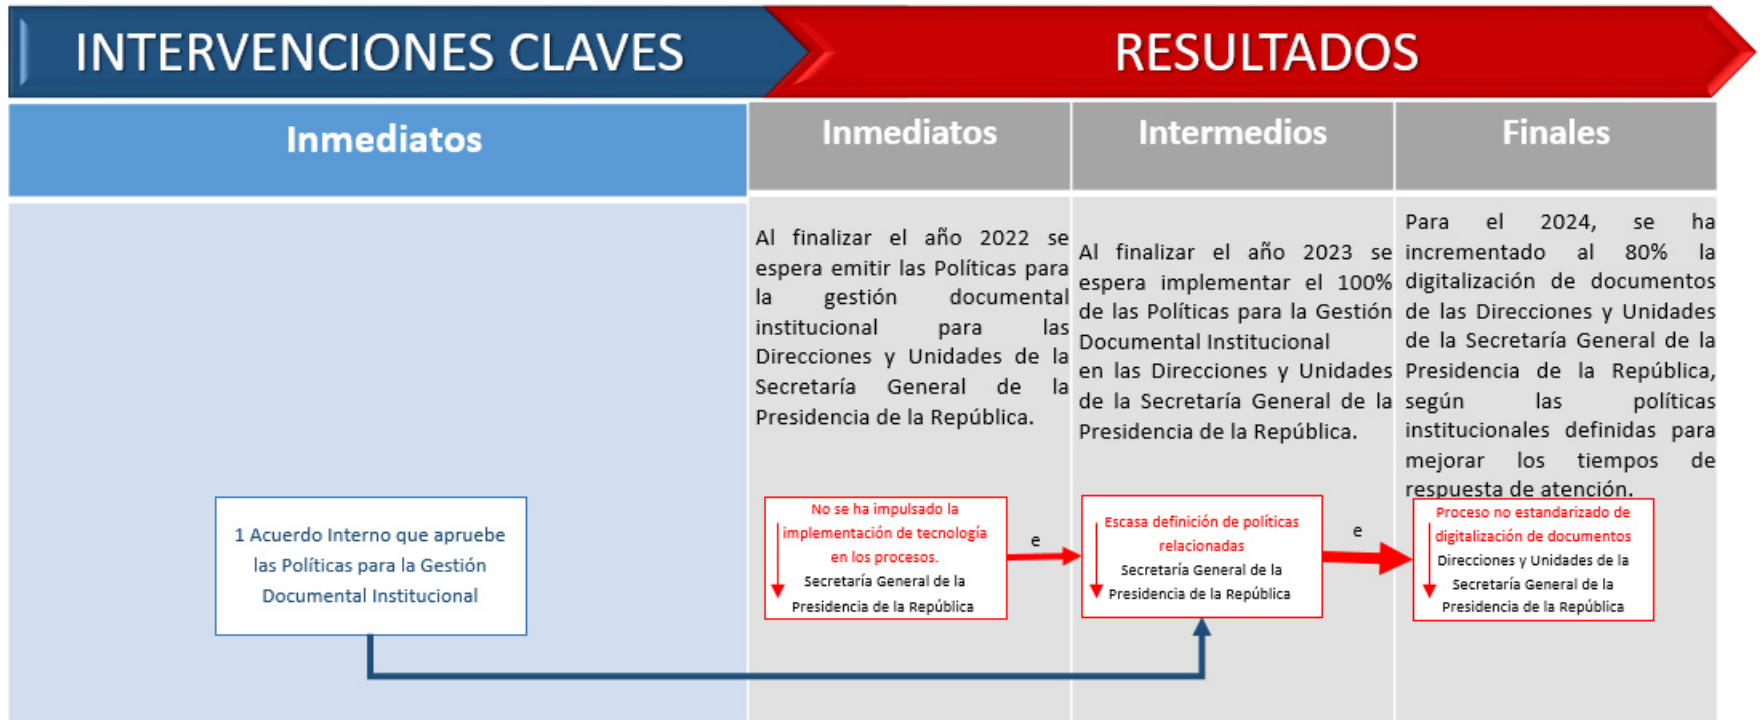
INTERVENCIONES CLAVES

RESULTADOS

| Inmediatos | Inmediatos | Intermedios | Finales |
|---|---|---|---|
| | Al finalizar el año 2022 se espera emitir las Políticas para la gestión documental institucional para las Direcciones y Unidades de la Secretaría General de la Presidencia de la República. | Al finalizar el año 2023 se espera implementar el 100% de las Políticas para la Gestión Documental Institucional en las Direcciones y Unidades de la Secretaría General de la Presidencia de la República. | Para el 2024, se ha incrementado al 80% la digitalización de documentos de las Direcciones y Unidades de la Secretaría General de la Presidencia de la República, según las políticas institucionales definidas para mejorar los tiempos de respuesta de atención. |

1 Acuerdo Interno que apruebe las Políticas para la Gestión Documental Institucional

No se ha impulsado la implementación de tecnología en los procesos.
Secretaría General de la Presidencia de la República

e

Escasa definición de políticas relacionadas
Secretaría General de la Presidencia de la República

e

Proceso no estandarizado de digitalización de documentos
Direcciones y Unidades de la Secretaría General de la Presidencia de la República